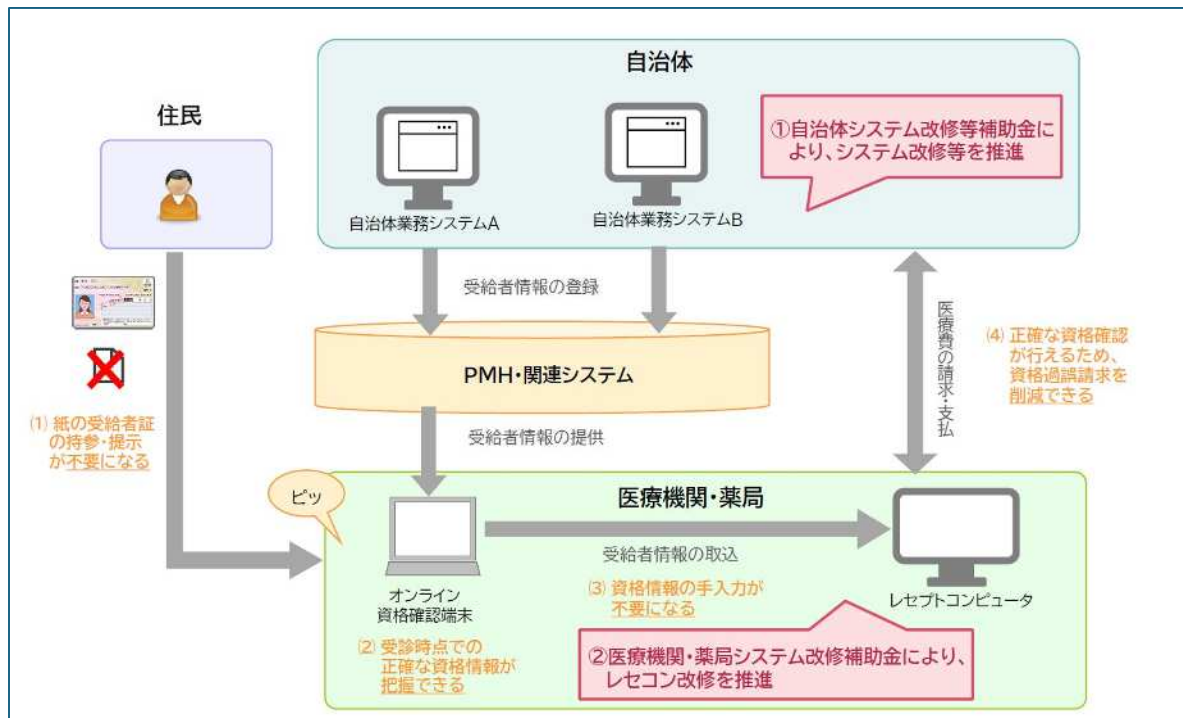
自治体

住民

①自治体システム改修等補助金により、システム改修等を推進

自治体業務システムA

自治体業務システムB

受給者情報の登録

医療費の請求・支払

(4) 正確な資格確認が行えるため、資格過誤請求を削減できる

PMH・関連システム

(1) 紙の受給者証の持参・提示が不要になる

受給者情報の提供

ピッ

医療機関・薬局

受給者情報の取込

オンライン資格確認端末

(3) 資格情報の手入力が不要になる

レセプトコンピュータ

(2) 受診時点での正確な資格情報が把握できる

②医療機関・薬局システム改修補助金により、レセコン改修を推進